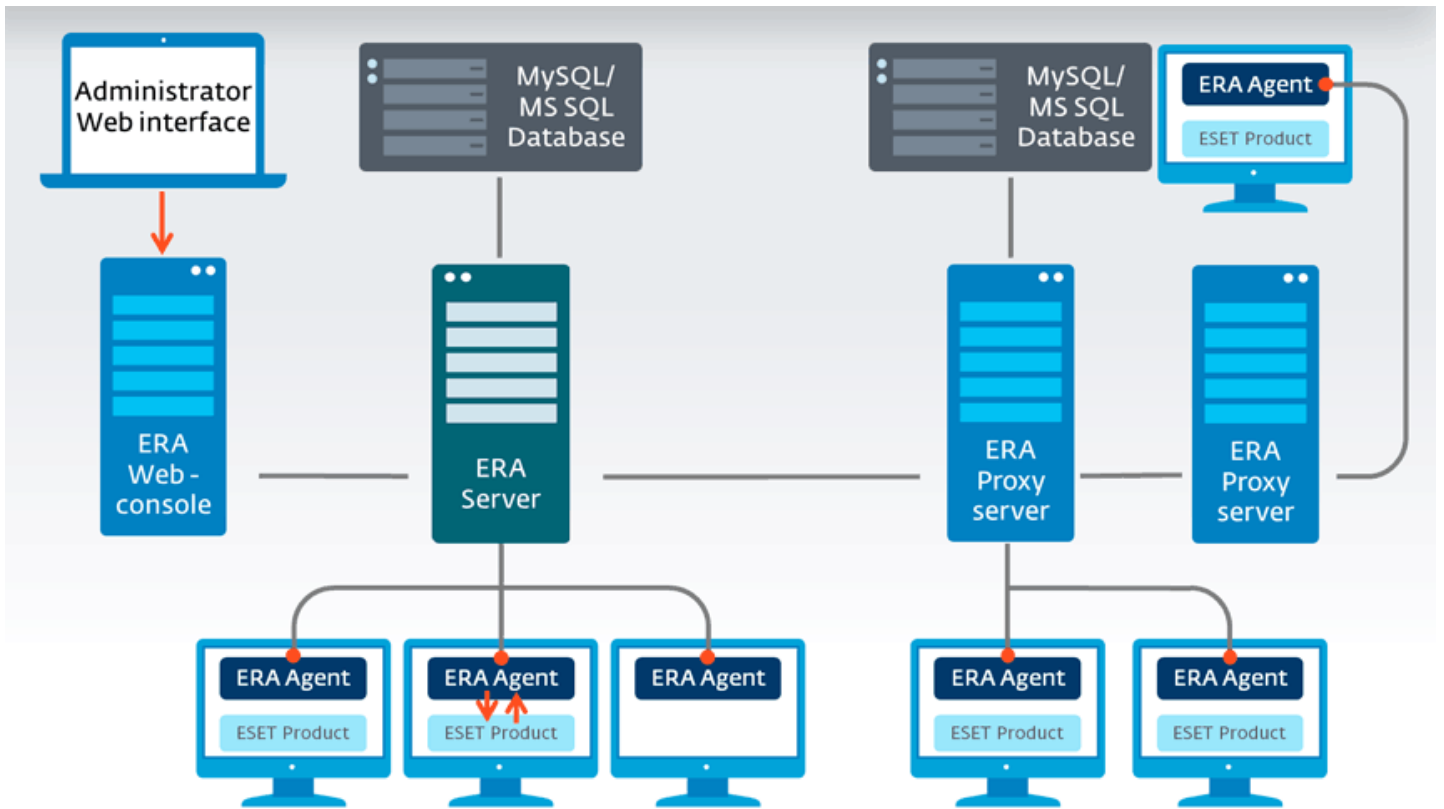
Administrator Web interface

MySQL/ MS SQL Database

MySQL/ MS SQL Database

ERA Agent

ESET Product

ERA Web - console

ERA Server

ERA Proxy server

ERA Proxy server

ERA Agent

ESET Product

ERA Agent

ESET Product

ERA Agent

ERA Agent

ESET Product

ERA Agent

ESET Product